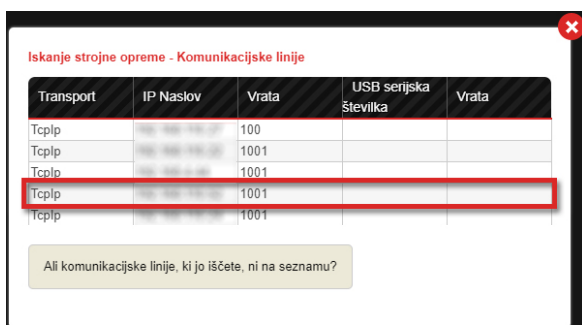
Iskanje strojne opreme - Komunikacijske linije

| Transport | IP Naslov | Vrata | USB serijska številka | Vrata |
|---|---|---|---|---|
| TcpIp | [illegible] | 100 | | |
| TcpIp | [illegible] | 1001 | | |
| TcpIp | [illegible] | 1001 | | |
| TcpIp | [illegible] | 1001 | | |
| TcpIp | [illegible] | 1001 | | |

Ali komunikacijske linije, ki jo iščete, ni na seznamu?